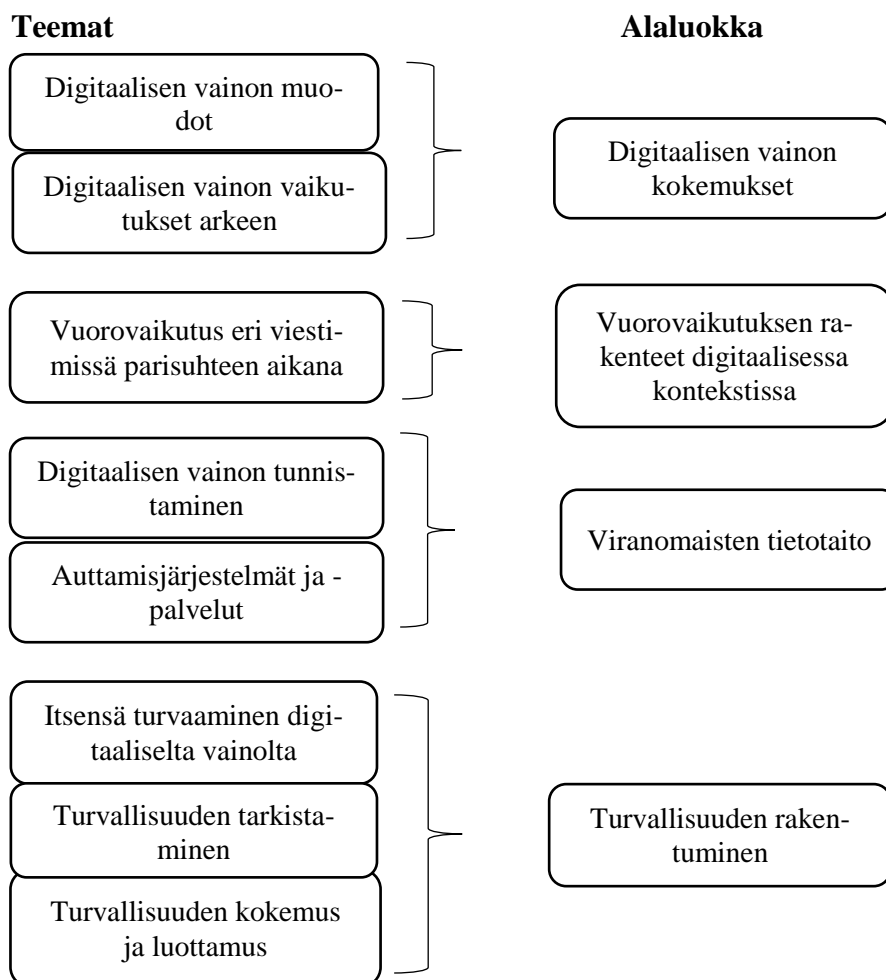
**Teemat**

**Alaluokka**

Digitaalisen vainon muodot

Digitaalisen vainon vaikutukset arkeen

Digitaalisen vainon kokemukset

Vuorovaikutus eri viestimissä parisuhteen aikana

Vuorovaikutuksen rakenteet digitaalisessa kontekstissa

Digitaalisen vainon tunnistaminen

Auttamisjärjestelmät ja -palvelut

Viranomaisten tietotaito

Itsensä turvaaminen digitaaliselta vainolta

Turvallisuuden tarkistaminen

Turvallisuuden kokemus ja luottamus

Turvallisuuden rakentuminen